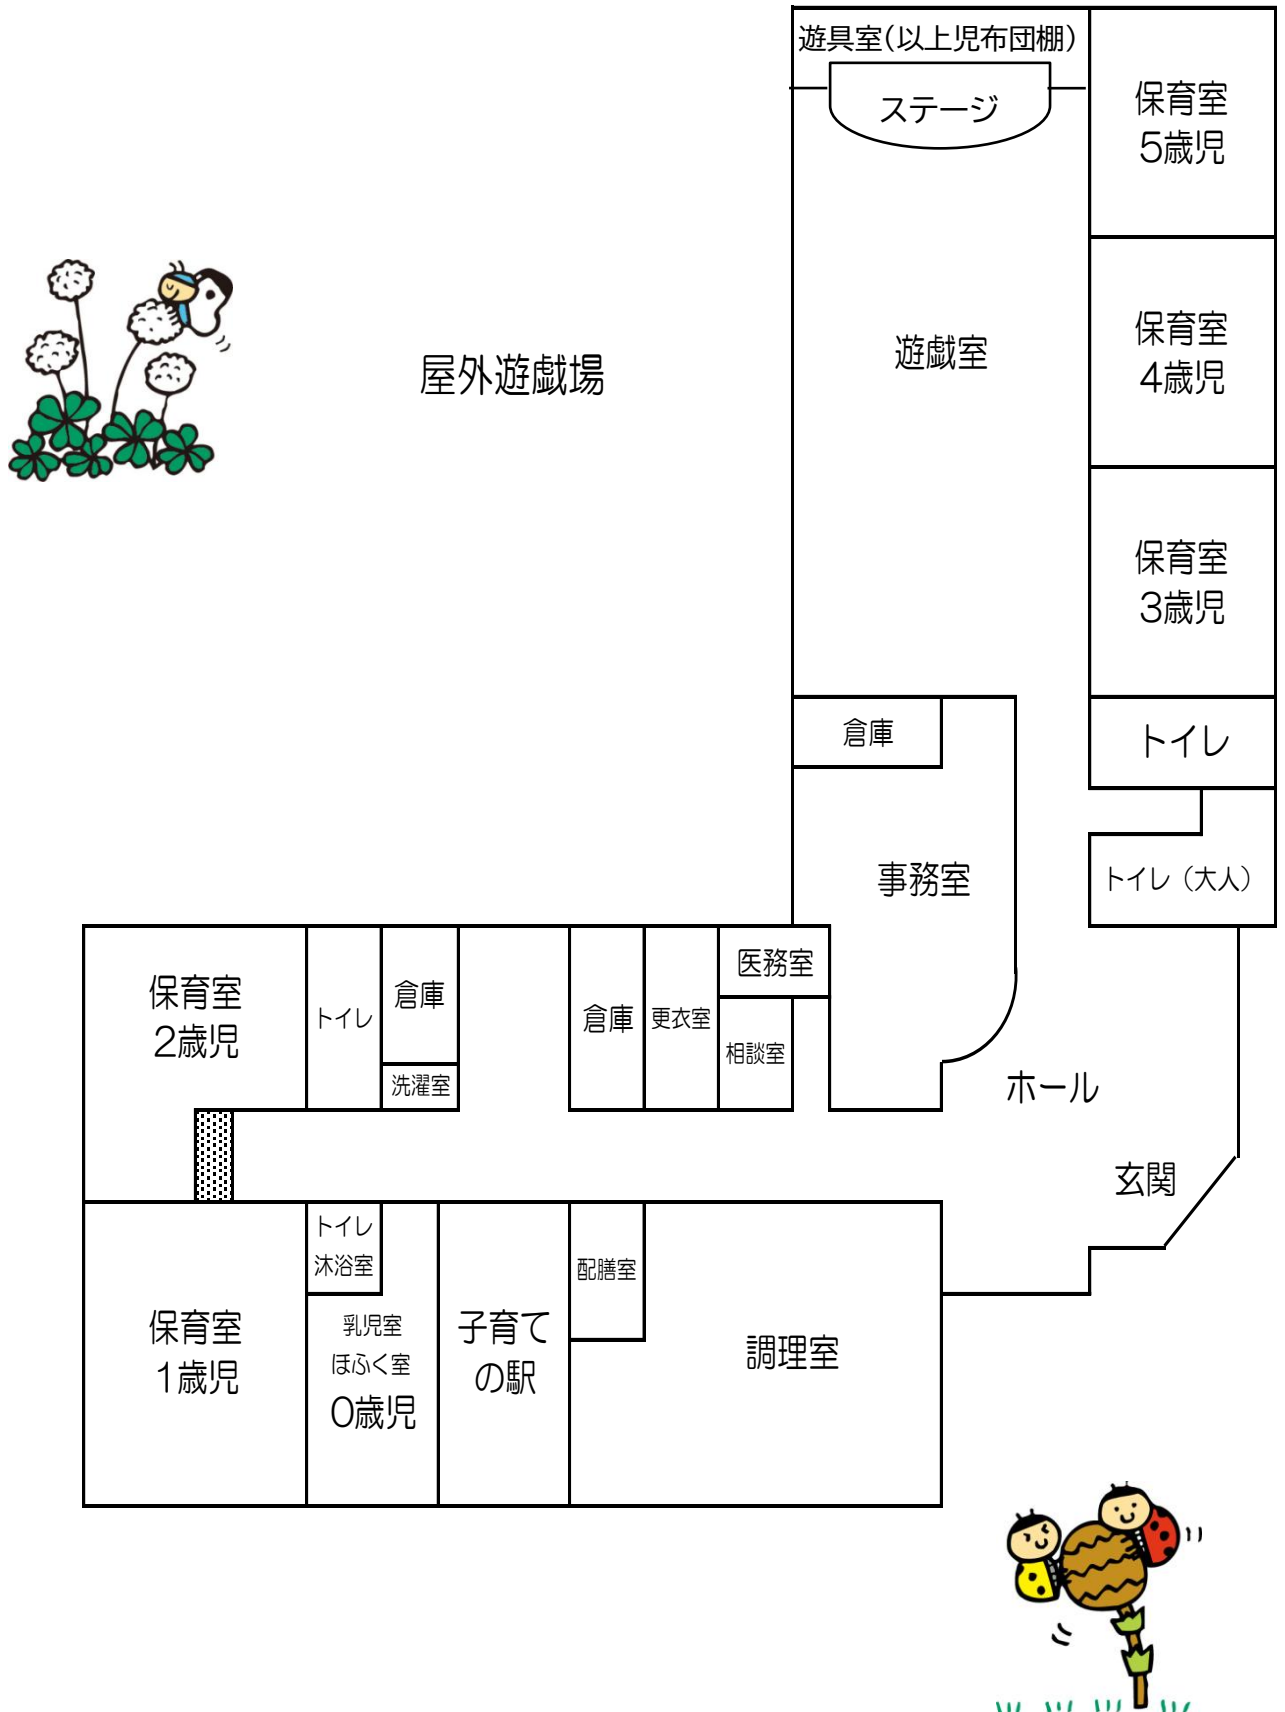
遊具室(以上児布団棚)

ステージ

保育室
5歳児

屋外遊戯場

遊戯室

保育室
4歳児

保育室
3歳児

倉庫

トイレ

事務室

トイレ（大人）

保育室
2歳児

トイレ

倉庫

洗濯室

倉庫

更衣室

医務室

相談室

ホール

玄関

トイレ
沐浴室

配膳室

保育室
1歳児

乳児室
ほふく室
0歳児

子育て
の駅

調理室